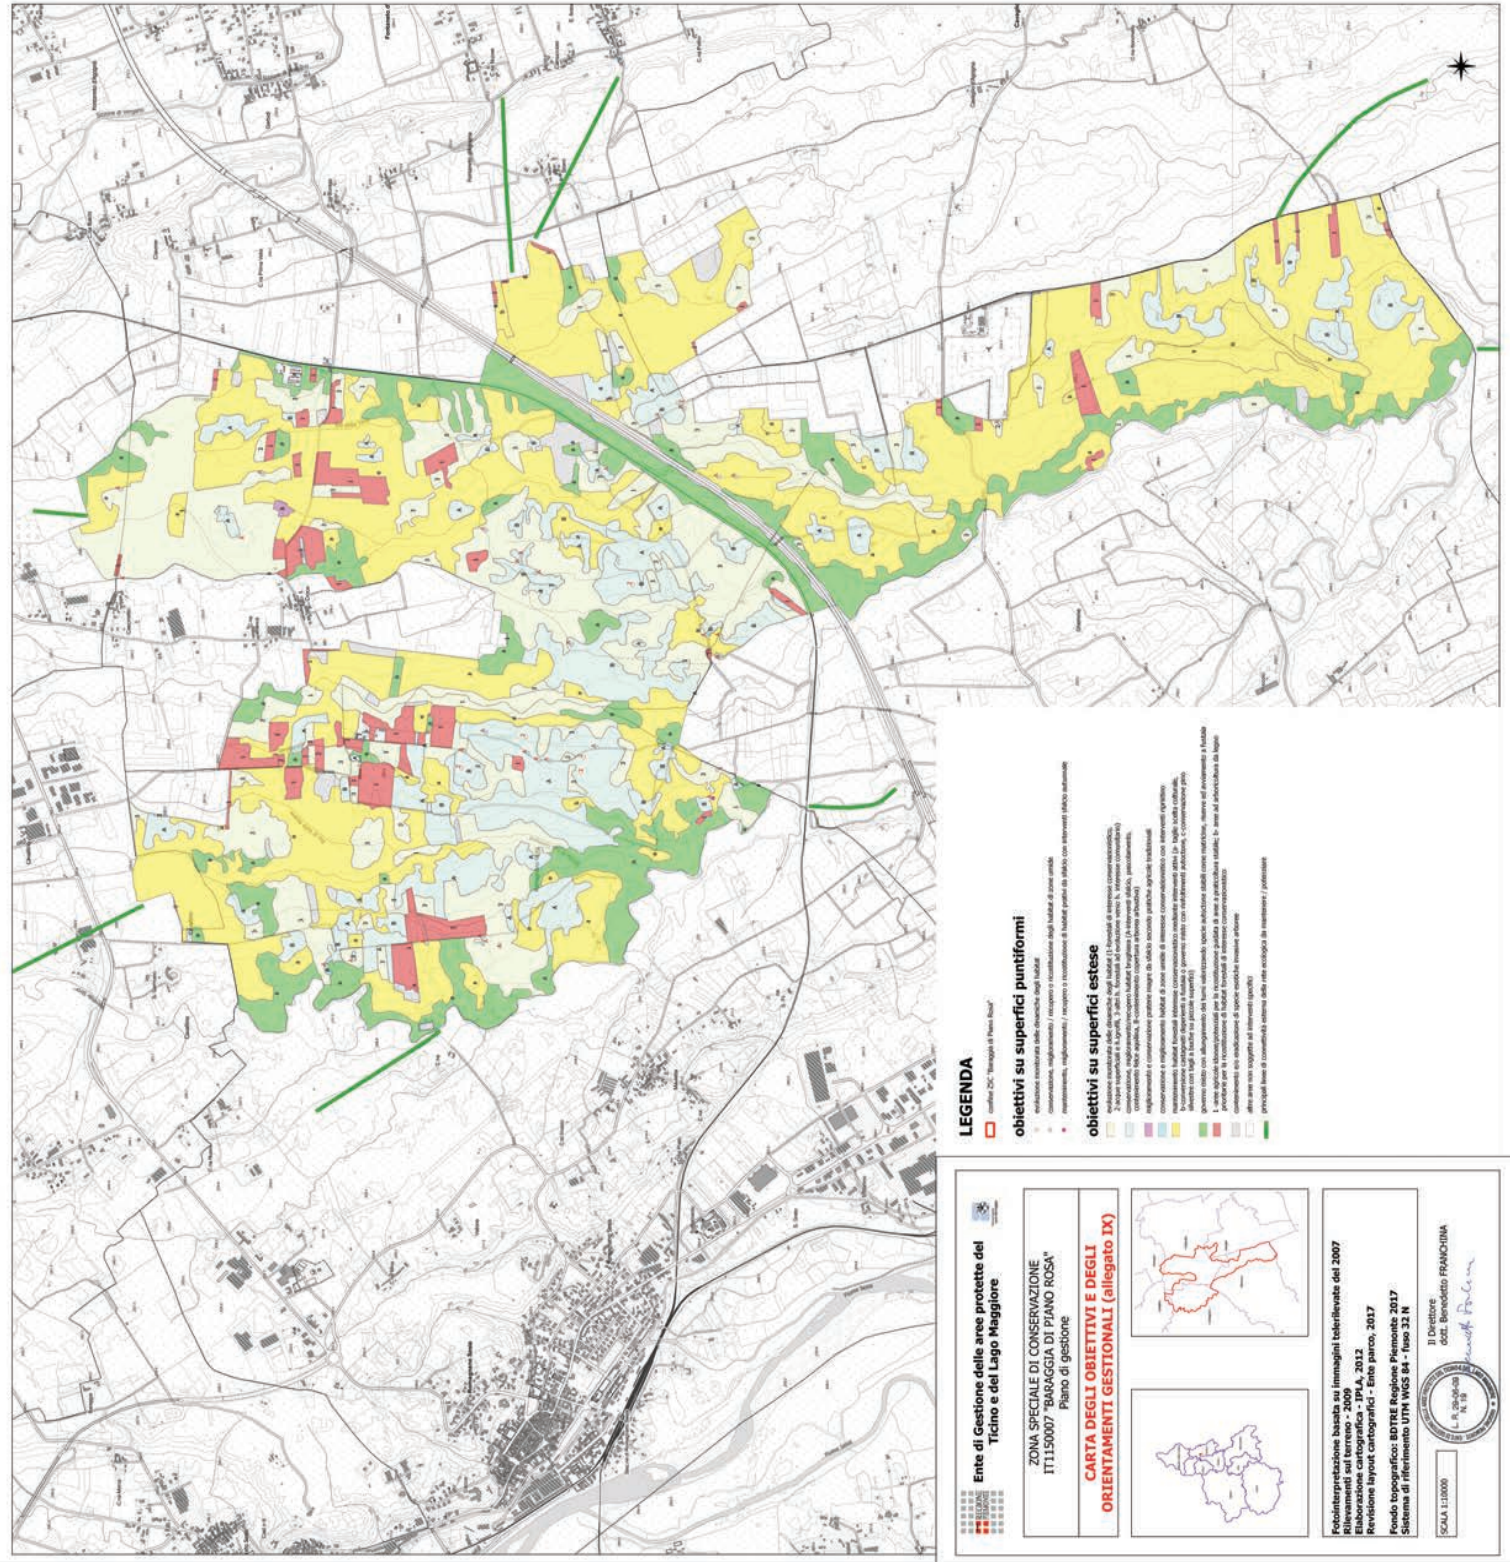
LEGENDA

confine ZSC "Baraggia di Piano Rosa"

obiettivi su superfici puntiformi

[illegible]

obiettivi su superfici estese

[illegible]

Ente di Gestione delle aree protette del Ticino e del Lago Maggiore

ZONA SPECIALE DI CONSERVAZIONE IT1150007 "BARAGGIA DI PIANO ROSA" Piano di gestione

CARTA DEGLI OBIETTIVI E DEGLI ORIENTAMENTI GESTIONALI (allegato IX)

Fotointerpretazione basata su immagini telerilevate del 2007
Rilevamenti sul terreno - 2009
Elaborazione cartografica - IPLA, 2012
Revisione layout cartografici - Ente parco, 2017

Fondo topografico: BDTRE Regione Piemonte 2017
Sistema di riferimento UTM WGS 84 - fuso 32 N

SCALA 1:10000

Il Direttore
dott. Benedetto FRANCHINA

L.R. 29-06-09 N. 19